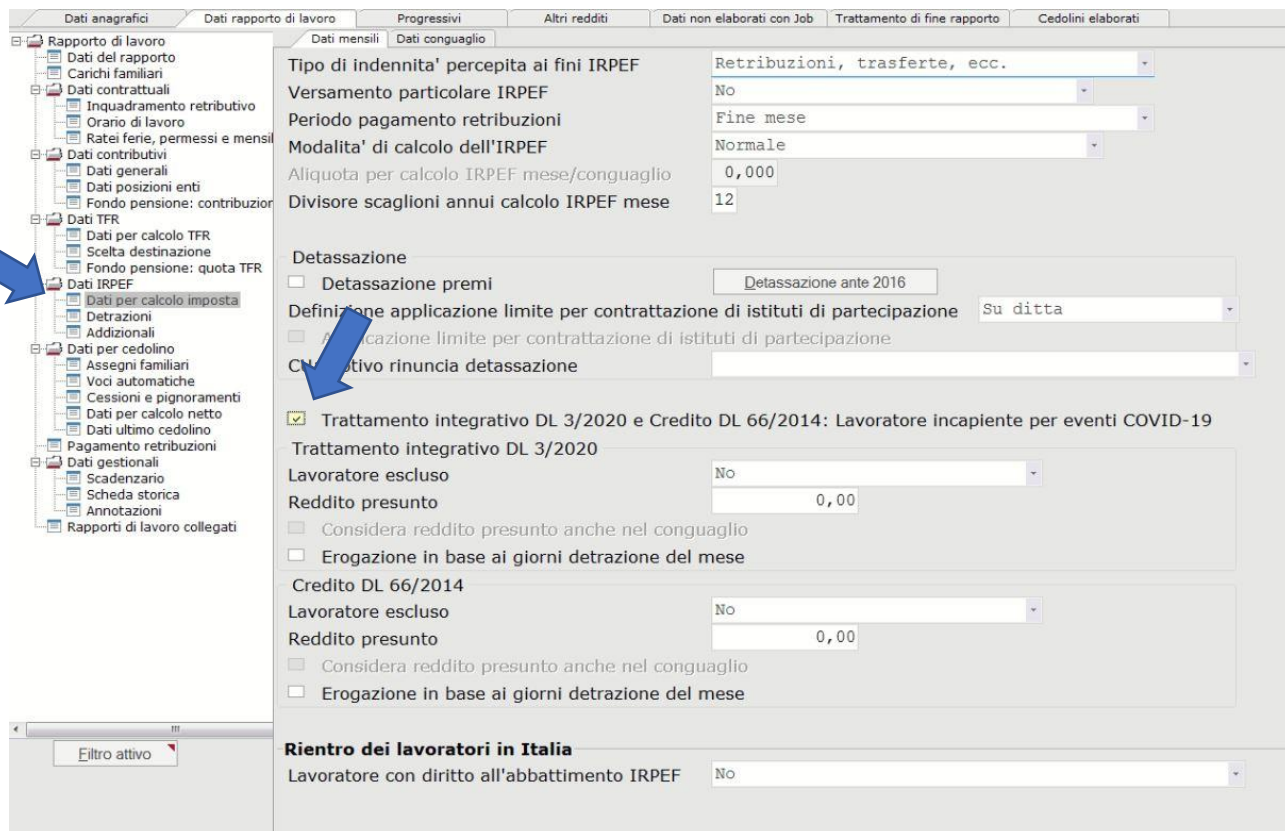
Dati anagrafici | Dati rapporto di lavoro | Progressivi | Altri redditi | Dati non elaborati con Job | Trattamento di fine rapporto | Cedolini elaborati

Rapporto di lavoro
Dati del rapporto
Carichi familiari
Dati contrattuali
Inquadramento retributivo
Orario di lavoro
Ratei ferie, permessi e mensil
Dati contributivi
Dati generali
Dati posizioni enti
Fondo pensione: contribuzior
Dati TFR
Dati per calcolo TFR
Scelta destinazione
Fondo pensione: quota TFR
Dati IRPEF
Dati per calcolo imposta
Detrazioni
Addizionali
Dati per cedolino
Assegni familiari
Voci automatiche
Cessioni e pignoramenti
Dati per calcolo netto
Dati ultimo cedolino
Pagamento retribuzioni
Dati gestionali
Scadenzario
Scheda storica
Annotazioni
Rapporti di lavoro collegati

Filtro attivo

Dati mensili | Dati conguaglio

Tipo di indennita' percepita ai fini IRPEF | Retribuzioni, trasferte, ecc.
Versamento particolare IRPEF | No
Periodo pagamento retribuzioni | Fine mese
Modalita' di calcolo dell'IRPEF | Normale
Aliquota per calcolo IRPEF mese/conguaglio | 0,000
Divisore scaglioni annui calcolo IRPEF mese | 12

Detassazione
Detassazione premi | Detassazione ante 2016
Definizione applicazione limite per contrattazione di istituti di partecipazione | Su ditta
A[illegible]cazione limite per contrattazione di istituti di partecipazione
C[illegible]tivo rinuncia detassazione

Trattamento integrativo DL 3/2020 e Credito DL 66/2014: Lavoratore incapiente per eventi COVID-19
Trattamento integrativo DL 3/2020
Lavoratore escluso | No
Reddito presunto | 0,00
Considera reddito presunto anche nel conguaglio
Erogazione in base ai giorni detrazione del mese
Credito DL 66/2014
Lavoratore escluso | No
Reddito presunto | 0,00
Considera reddito presunto anche nel conguaglio
Erogazione in base ai giorni detrazione del mese

Rientro dei lavoratori in Italia
Lavoratore con diritto all'abbattimento IRPEF | No